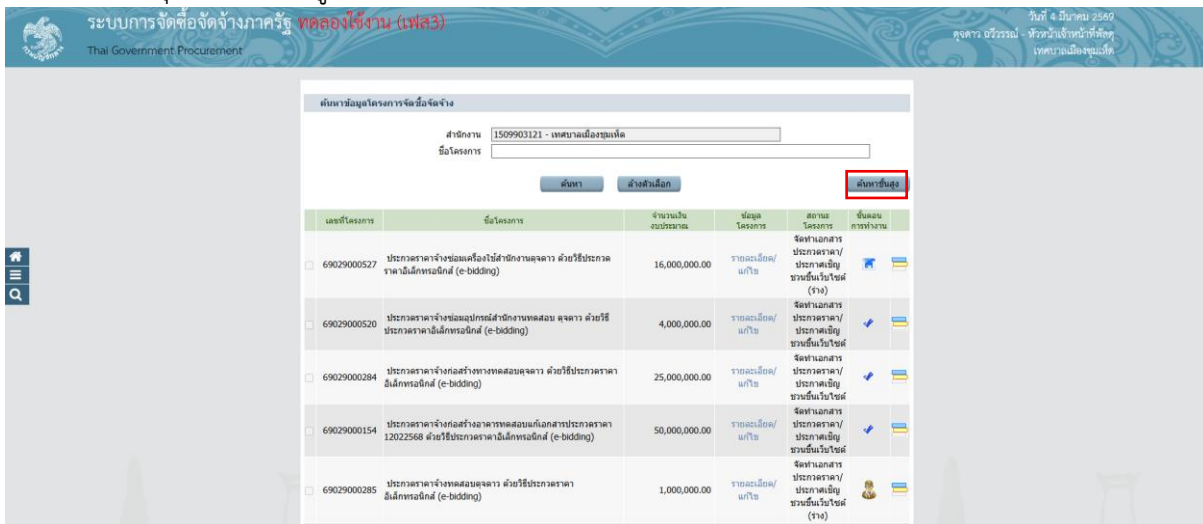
ระบบการจัดซื้อจัดจ้างภาครัฐ ทดลองใช้งาน (เฟส3)
Thai Government Procurement

วันที่ 4 มีนาคม 2569
ดุจดาว อธิวรรณ์ - หัวหน้าเจ้าหน้าที่พัสดุ
เทศบาลเมืองชุมเห็ด

ค้นหาข้อมูลโครงการจัดซื้อจัดจ้าง

สำนักงาน 1509903121 - เทศบาลเมืองชุมเห็ด
ชื่อโครงการ

ค้นหา ล้างตัวเลือก ค้นหาขั้นสูง

| เลขที่โครงการ | ชื่อโครงการ | จำนวนเงินงบประมาณ | ข้อมูลโครงการ | สถานะโครงการ | ขั้นตอนการทำงาน |
|---|---|---|---|---|---|
| 69029000527 | ประกวดราคาจ้างซ่อมเครื่องใช้สำนักงานดุจดาว ด้วยวิธีประกวดราคาอิเล็กทรอนิกส์ (e-bidding) | 16,000,000.00 | รายละเอียด/แก้ไข | จัดทำเอกสารประกวดราคา/ประกาศเชิญชวนขึ้นเว็บไซต์ (ร่าง) | |
| 69029000520 | ประกวดราคาจ้างซ่อมอุปกรณ์สำนักงานทดสอบ ดุจดาว ด้วยวิธีประกวดราคาอิเล็กทรอนิกส์ (e-bidding) | 4,000,000.00 | รายละเอียด/แก้ไข | จัดทำเอกสารประกวดราคา/ประกาศเชิญชวนขึ้นเว็บไซต์ | |
| 69029000284 | ประกวดราคาจ้างก่อสร้างทางทดสอบดุจดาว ด้วยวิธีประกวดราคาอิเล็กทรอนิกส์ (e-bidding) | 25,000,000.00 | รายละเอียด/แก้ไข | จัดทำเอกสารประกวดราคา/ประกาศเชิญชวนขึ้นเว็บไซต์ | |
| 69029000154 | ประกวดราคาจ้างก่อสร้างอาคารทดสอบแก้เอกสารประกวดราคา 12022568 ด้วยวิธีประกวดราคาอิเล็กทรอนิกส์ (e-bidding) | 50,000,000.00 | รายละเอียด/แก้ไข | จัดทำเอกสารประกวดราคา/ประกาศเชิญชวนขึ้นเว็บไซต์ | |
| 69029000285 | ประกวดราคาจ้างทดสอบดุจดาว ด้วยวิธีประกวดราคาอิเล็กทรอนิกส์ (e-bidding) | 1,000,000.00 | รายละเอียด/แก้ไข | จัดทำเอกสารประกวดราคา/ประกาศเชิญชวนขึ้นเว็บไซต์ (ร่าง) | |